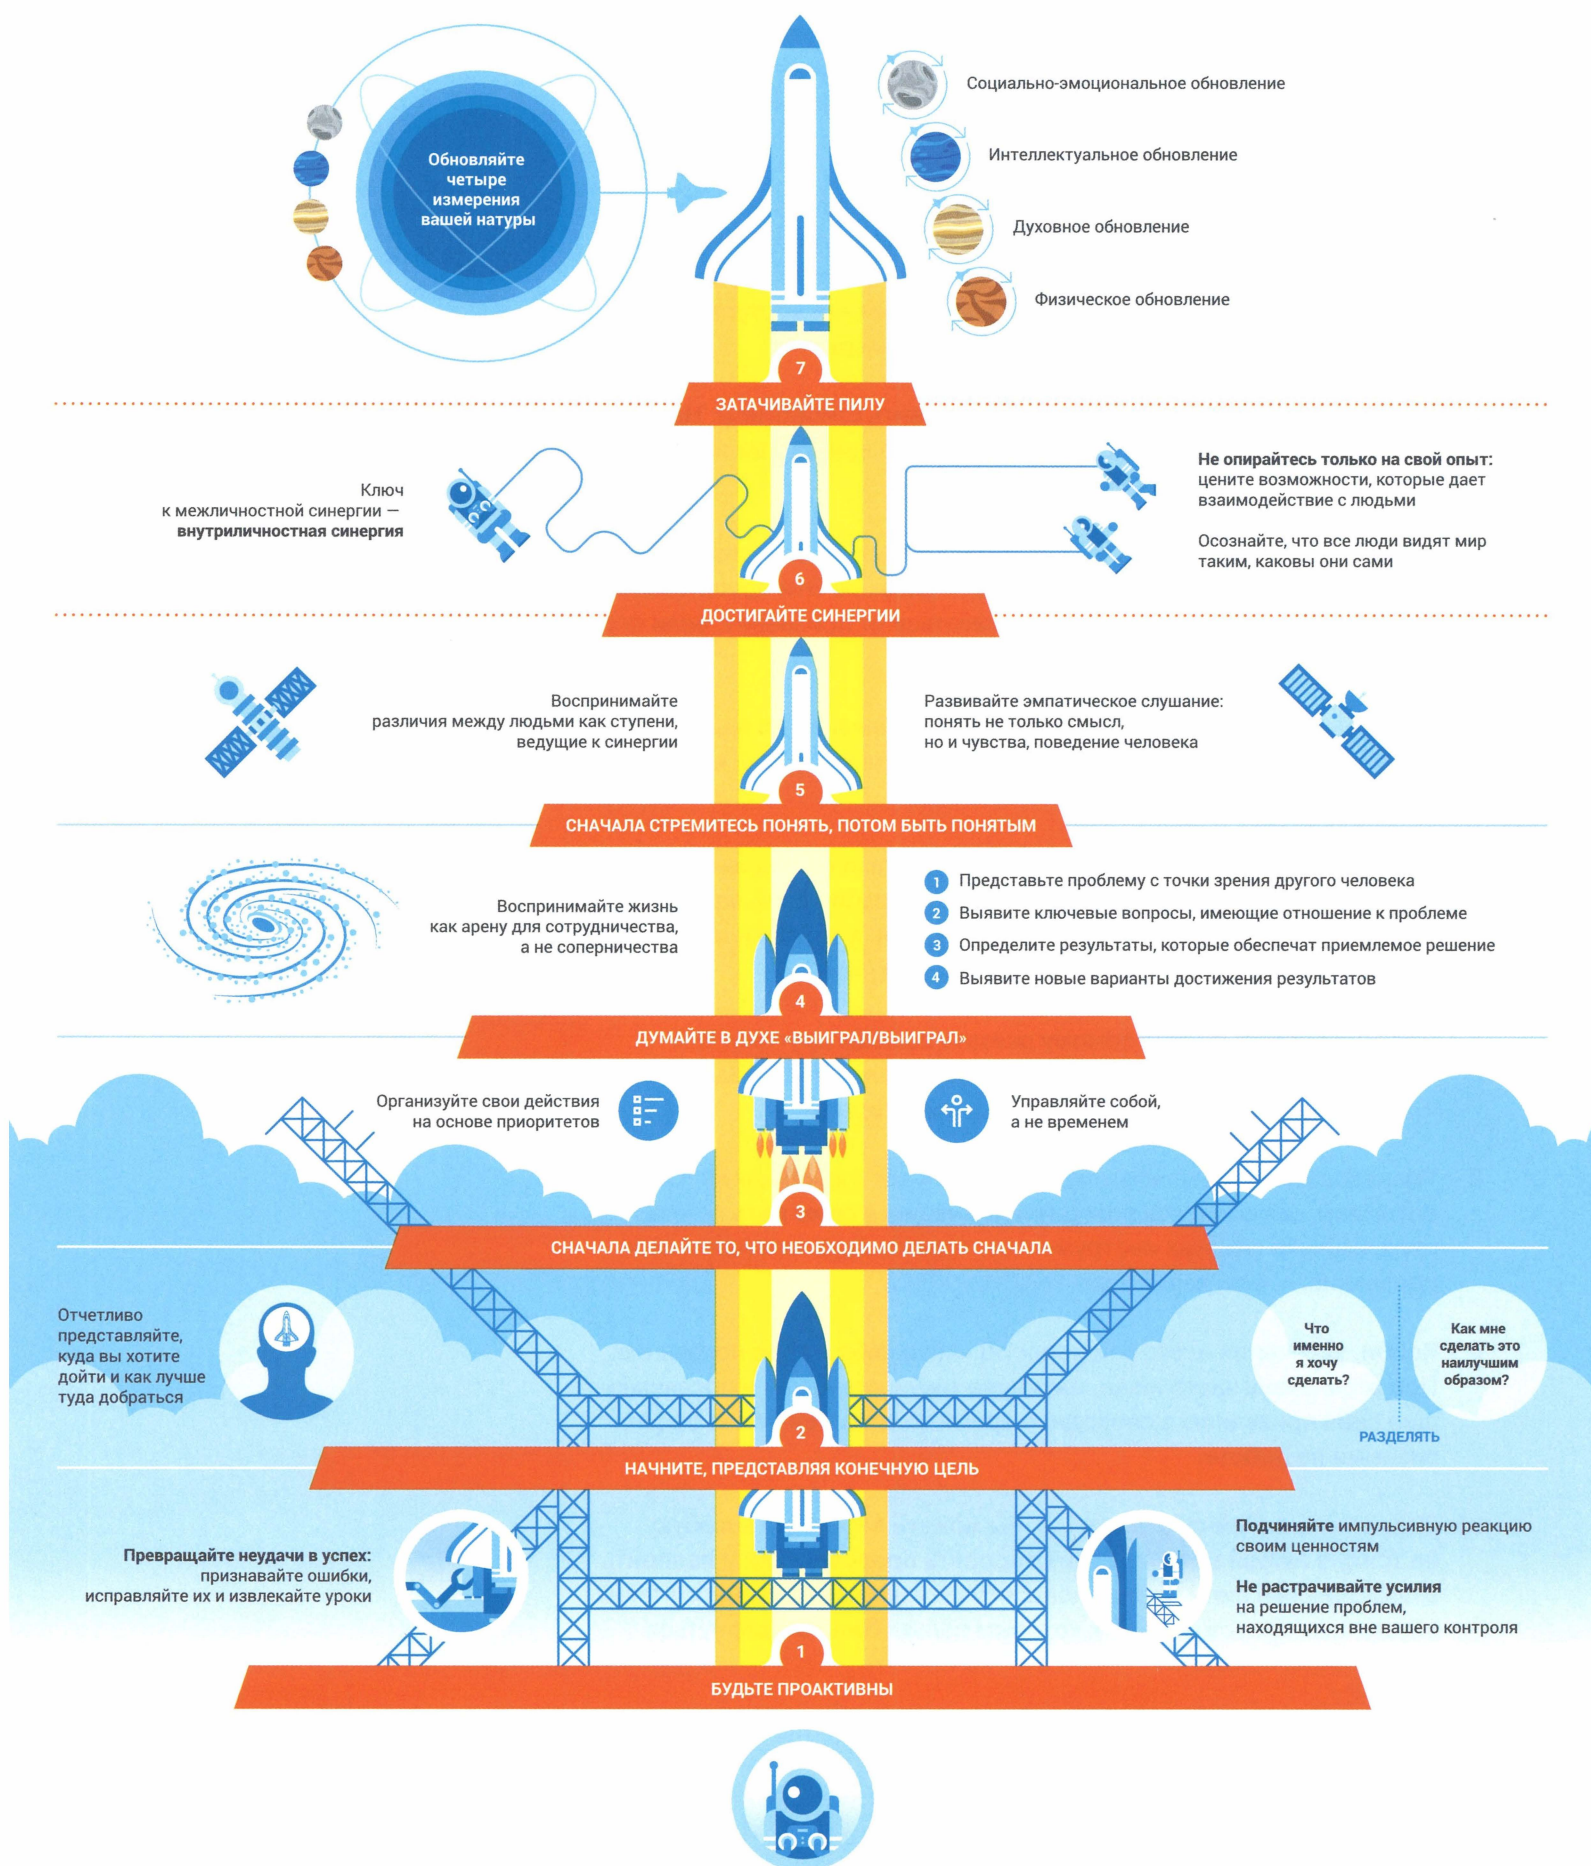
Обновляйте четыре измерения вашей натуры

Социально-эмоциональное обновление

Интеллектуальное обновление

Духовное обновление

Физическое обновление

7

ЗАТАЧИВАЙТЕ ПИЛУ

Ключ к межличностной синергии — **внутриличностная синергия**

**Не опирайтесь только на свой опыт:** цените возможности, которые дает взаимодействие с людьми

Осознайте, что все люди видят мир таким, каковы они сами

6

ДОСТИГАЙТЕ СИНЕРГИИ

Воспринимайте различия между людьми как ступени, ведущие к синергии

Развивайте эмпатическое слушание: понять не только смысл, но и чувства, поведение человека

5

СНАЧАЛА СТРЕМИТЕСЬ ПОНЯТЬ, ПОТОМ БЫТЬ ПОНЯТЫМ

Воспринимайте жизнь как арену для сотрудничества, а не соперничества

1 Представьте проблему с точки зрения другого человека

2 Выявите ключевые вопросы, имеющие отношение к проблеме

3 Определите результаты, которые обеспечат приемлемое решение

4 Выявите новые варианты достижения результатов

4

ДУМАЙТЕ В ДУХЕ «ВЫИГРАЛ/ВЫИГРАЛ»

Организуйте свои действия на основе приоритетов

Управляйте собой, а не временем

3

СНАЧАЛА ДЕЛАЙТЕ ТО, ЧТО НЕОБХОДИМО ДЕЛАТЬ СНАЧАЛА

Отчетливо представляйте, куда вы хотите дойти и как лучше туда добраться

Что именно я хочу сделать?

Как мне сделать это наилучшим образом?

РАЗДЕЛЯТЬ

2

НАЧНИТЕ, ПРЕДСТАВЛЯЯ КОНЕЧНУЮ ЦЕЛЬ

**Превращайте неудачи в успех:** признавайте ошибки, исправляйте их и извлекайте уроки

**Подчиняйте** импульсивную реакцию своим ценностям

**Не растрачивайте усилия** на решение проблем, находящихся вне вашего контроля

1

БУДЬТЕ ПРОАКТИВНЫ